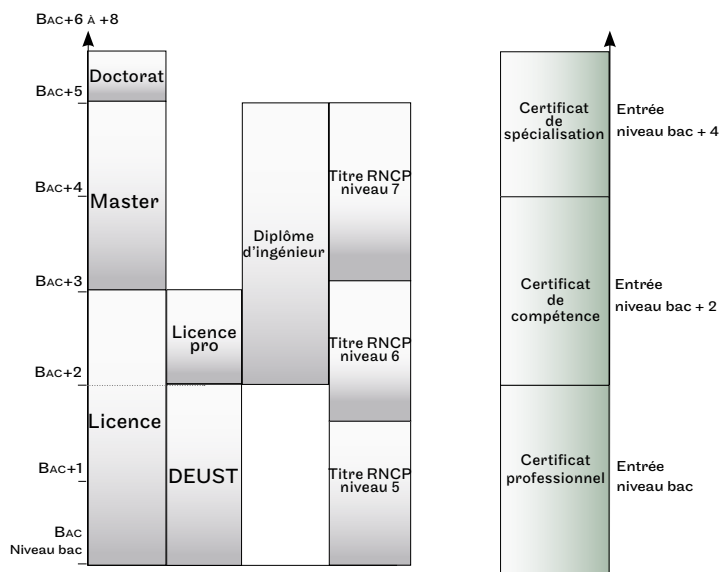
Bac+6 à +8

Bac+5

Bac+4

Bac+3

Bac+2

Bac+1

Bac
Niveau bac

Doctorat

Master

Licence

Licence pro

DEUST

Diplôme d'ingénieur

Titre RNCP niveau 7

Titre RNCP niveau 6

Titre RNCP niveau 5

Certificat de spécialisation

Entrée niveau bac + 4

Certificat de compétence

Entrée niveau bac + 2

Certificat professionnel

Entrée niveau bac